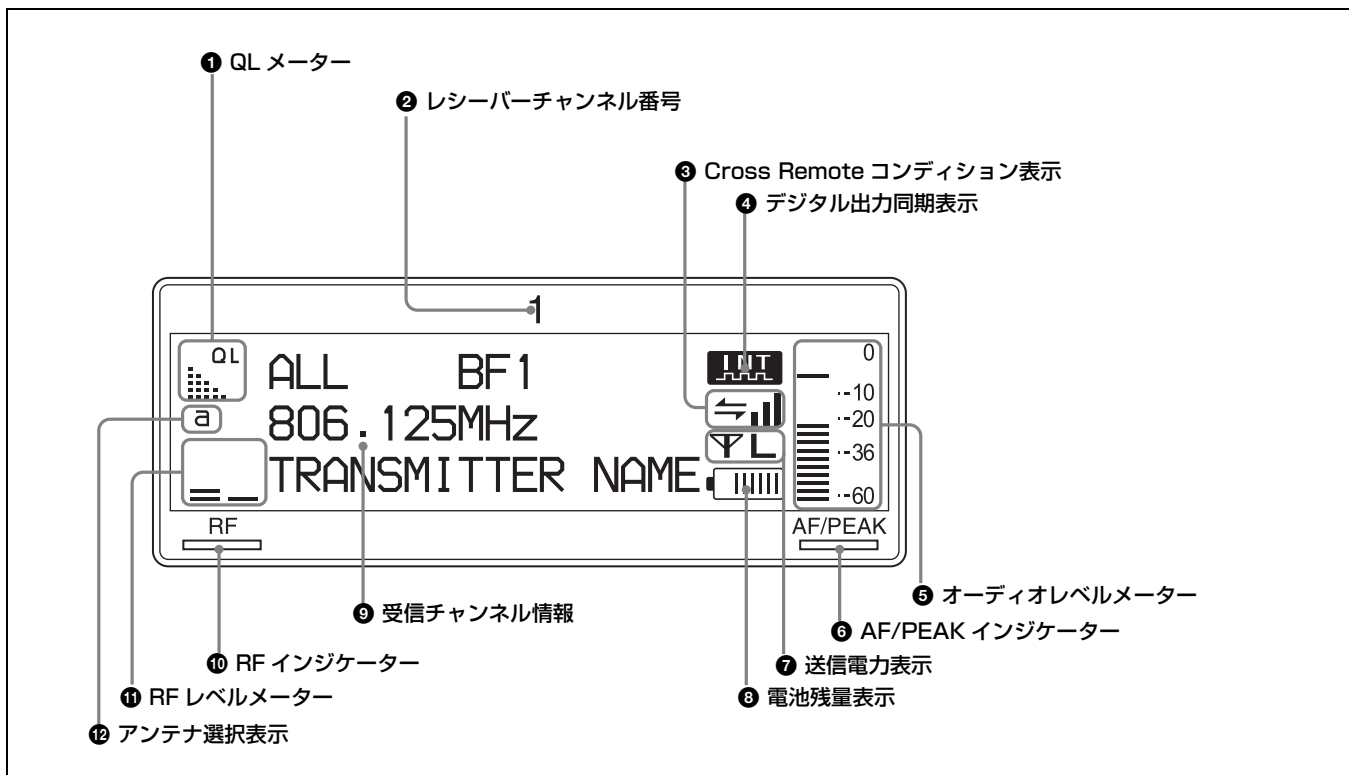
❶ QL メーター

❷ レシーバーチャンネル番号

❸ Cross Remote コンディション表示

❹ デジタル出力同期表示

1

QL

ALL BF1

INT

0

-10

-20

-36

-60

a

806.125MHz

L

TRANSMITTER NAME

RF

AF/PEAK

❺ オーディオレベルメーター

❻ AF/PEAK インジケーター

❾ 受信チャンネル情報

❿ RF インジケーター

❼ 送信電力表示

⓫ RF レベルメーター

❽ 電池残量表示

⓬ アンテナ選択表示